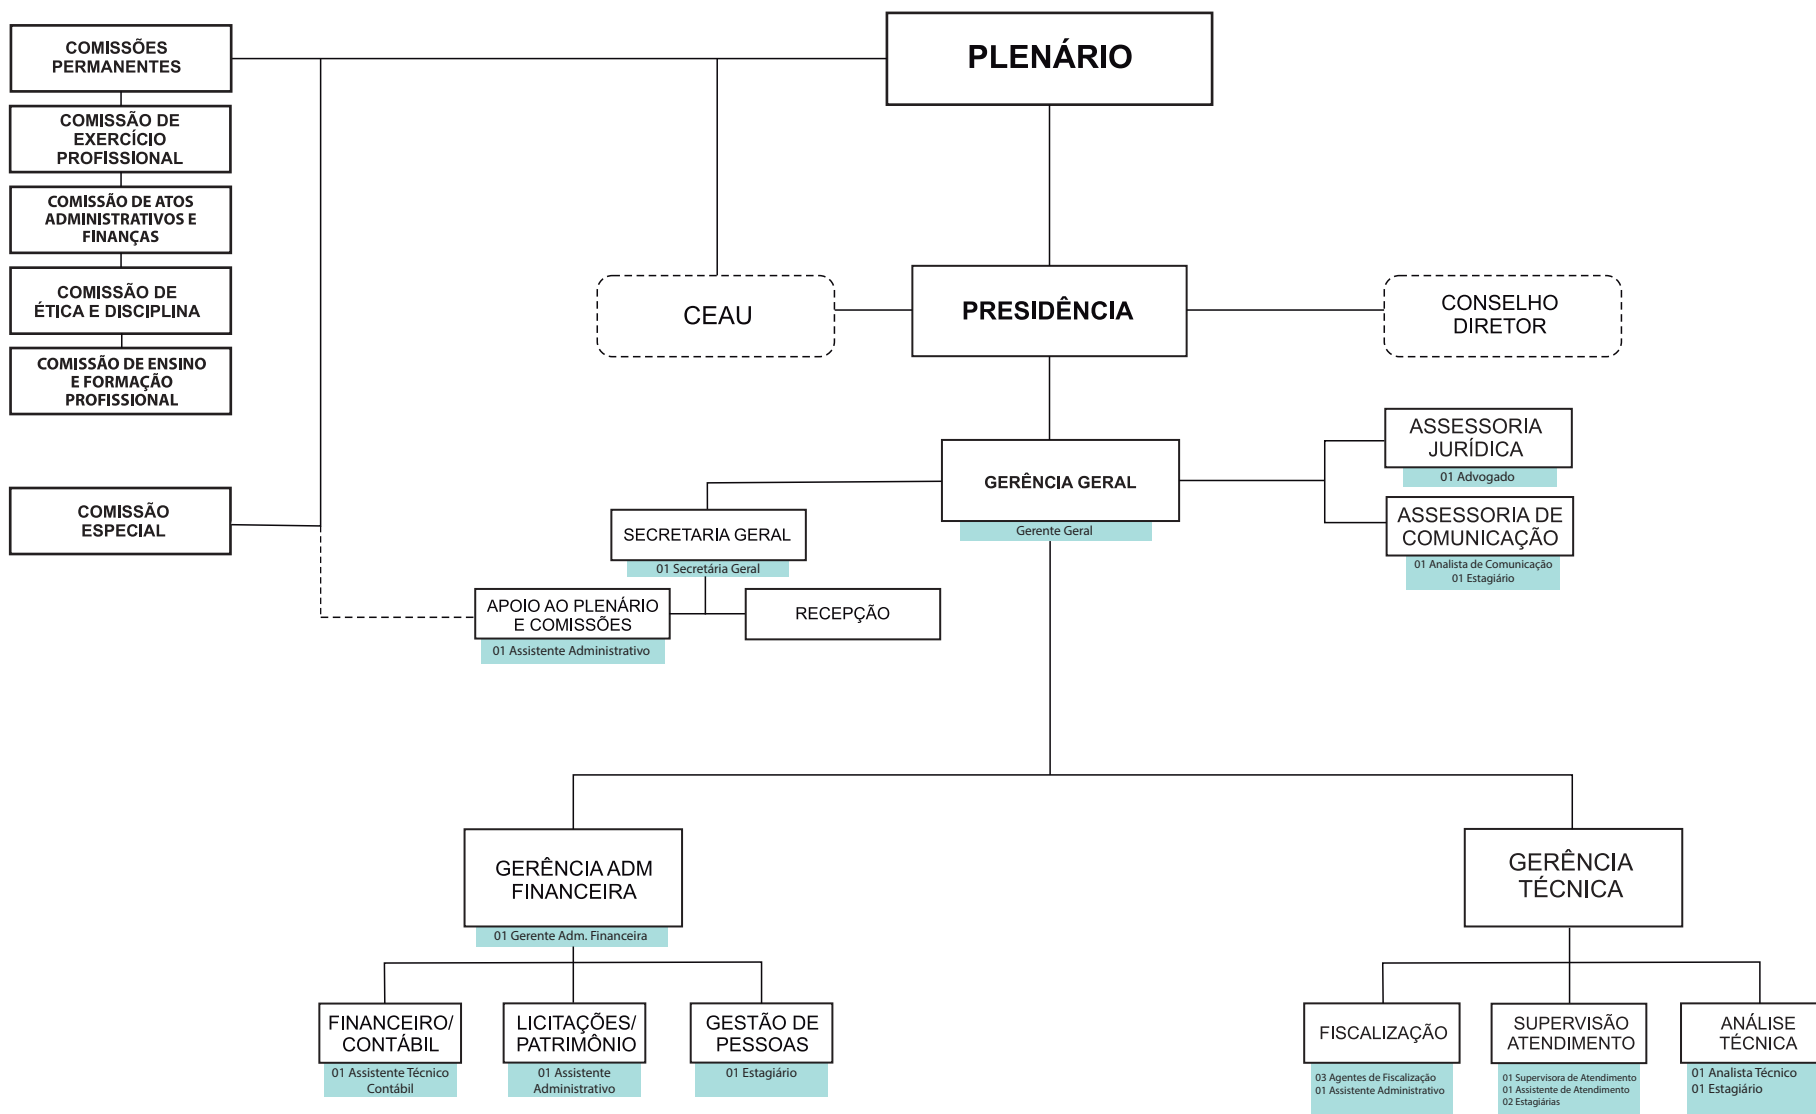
COMISSÕES PERMANENTES

COMISSÃO DE EXERCÍCIO PROFISSIONAL

COMISSÃO DE ATOS ADMINISTRATIVOS E FINANÇAS

COMISSÃO DE ÉTICA E DISCIPLINA

COMISSÃO DE ENSINO E FORMAÇÃO PROFISSIONAL

COMISSÃO ESPECIAL

PLENÁRIO

CEAU

PRESIDÊNCIA

CONSELHO DIRETOR

ASSESSORIA JURÍDICA
01 Advogado

GERÊNCIA GERAL
Gerente Geral

ASSESSORIA DE COMUNICAÇÃO
01 Analista de Comunicação
01 Estagiário

SECRETARIA GERAL
01 Secretária Geral

APOIO AO PLENÁRIO E COMISSÕES
01 Assistente Administrativo

RECEPÇÃO

GERÊNCIA ADM FINANCEIRA
01 Gerente Adm. Financeira

GERÊNCIA TÉCNICA

FINANCEIRO/ CONTÁBIL
01 Assistente Técnico Contábil

LICITAÇÕES/ PATRIMÔNIO
01 Assistente Administrativo

GESTÃO DE PESSOAS
01 Estagiário

FISCALIZAÇÃO
03 Agentes de Fiscalização
01 Assistente Administrativo

SUPERVISÃO ATENDIMENTO
01 Supervisora de Atendimento
01 Assistente de Atendimento
02 Estagiárias

ANÁLISE TÉCNICA
01 Analista Técnico
01 Estagiário